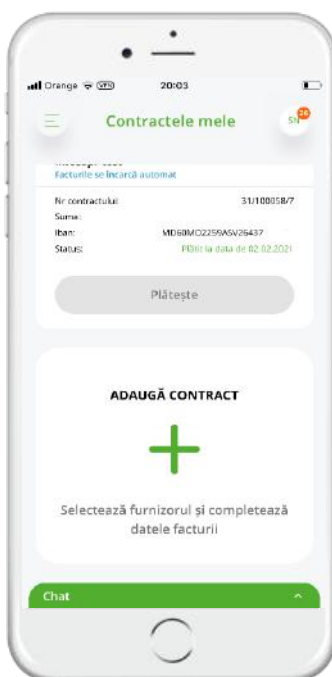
Orange VPN 20:03

Contractele mele

SN 26

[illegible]
Facturile se încarcă automat

Nr contractului: 31/100058/7
Suma:
Iban: MD60MO2259ASV26437
Status: Plătit la data de 02.02.2021

Plătește

ADAUGĂ CONTRACT

+

Selectează furnizorul și completează datele facturii

Chat